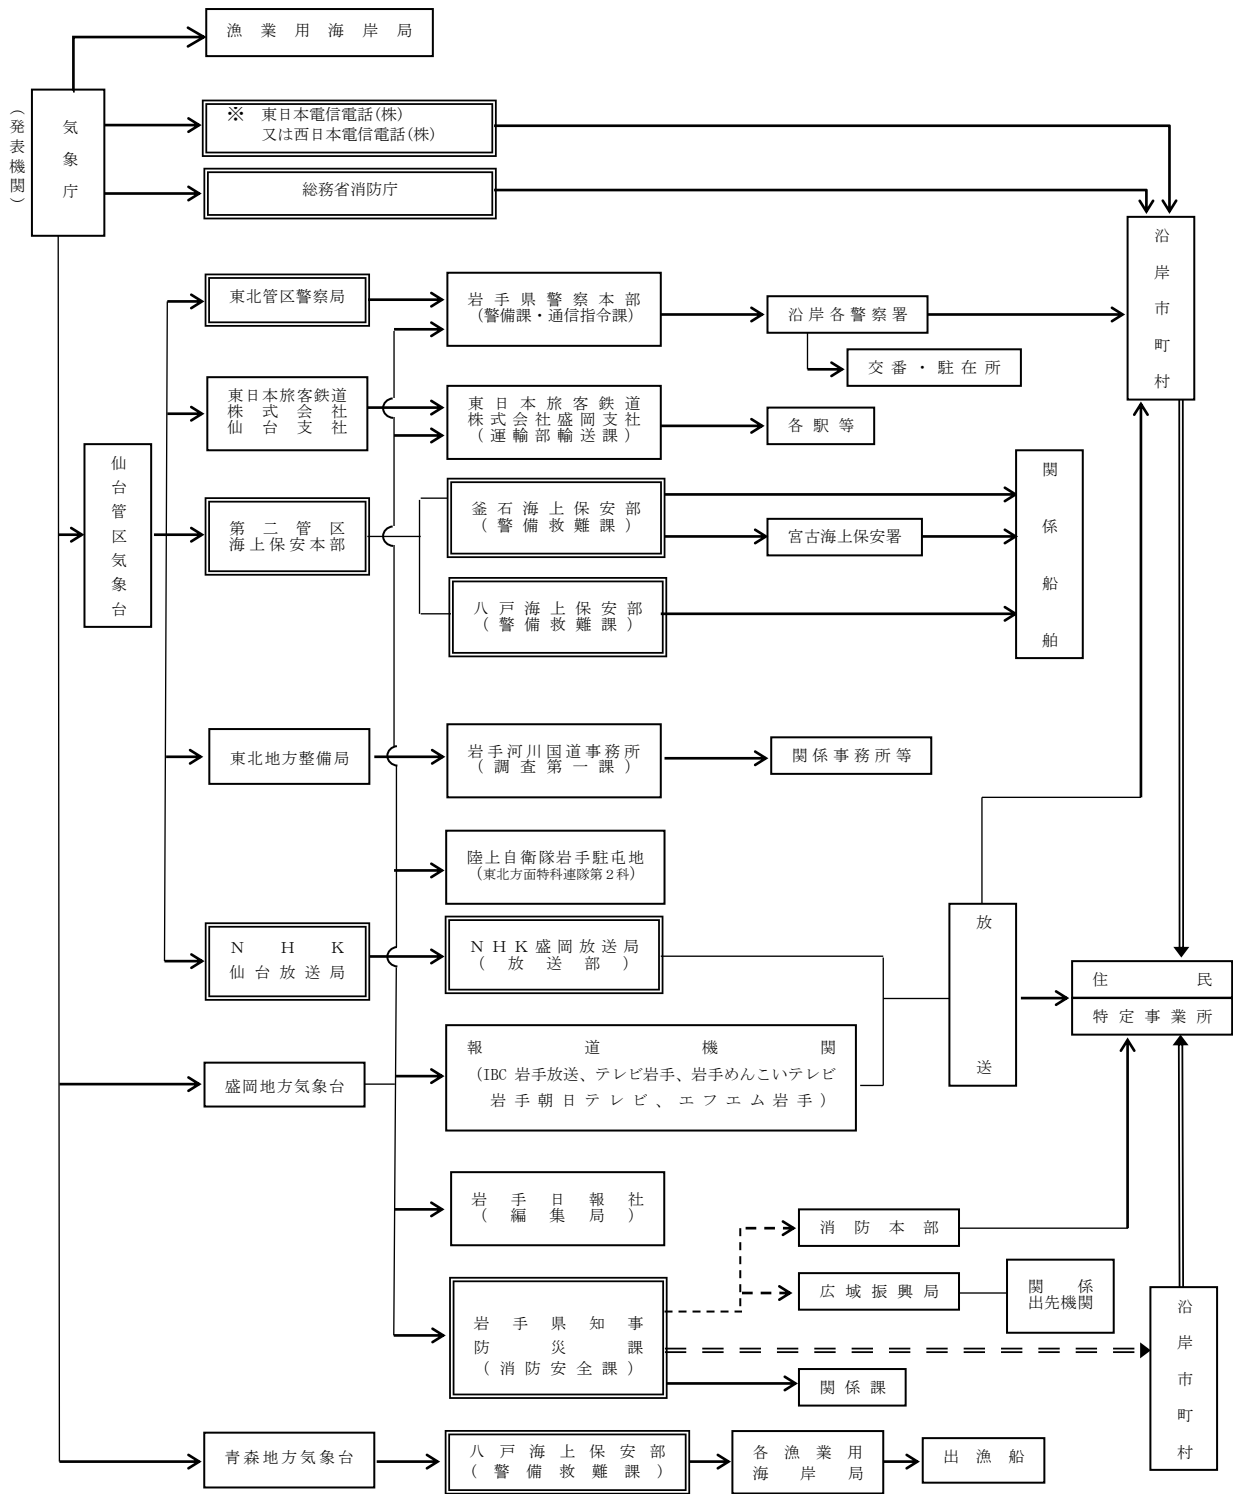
（発表機関）

気象庁

漁業用海岸局

※ 東日本電信電話(株)
又は西日本電信電話(株)

総務省消防庁

沿岸市町村

仙台管区気象台

東北管区警察局

岩手県警察本部
(警備課・通信指令課)

沿岸各警察署

交番・駐在所

東日本旅客鉄道株式会社仙台支社

東日本旅客鉄道株式会社盛岡支社
(運輸部輸送課)

各駅等

第二管区海上保安本部

釜石海上保安部
(警備救難課)

宮古海上保安署

八戸海上保安部
(警備救難課)

関係船舶

東北地方整備局

岩手河川国道事務所
(調査第一課)

関係事務所等

陸上自衛隊岩手駐屯地
(東北方面特科連隊第2科)

NHK
仙台放送局

NHK盛岡放送局
(放送部)

放送

住民

特定事業所

盛岡地方気象台

報道機関
(IBC岩手放送、テレビ岩手、岩手めんこいテレビ
岩手朝日テレビ、エフエム岩手)

岩手日報社
(編集局)

消防本部

広域振興局

関係出先機関

岩手県知事
防災課
(消防安全課)

関係課

沿岸市町村

青森地方気象台

八戸海上保安部
(警備救難課)

各漁業用海岸局

出漁船